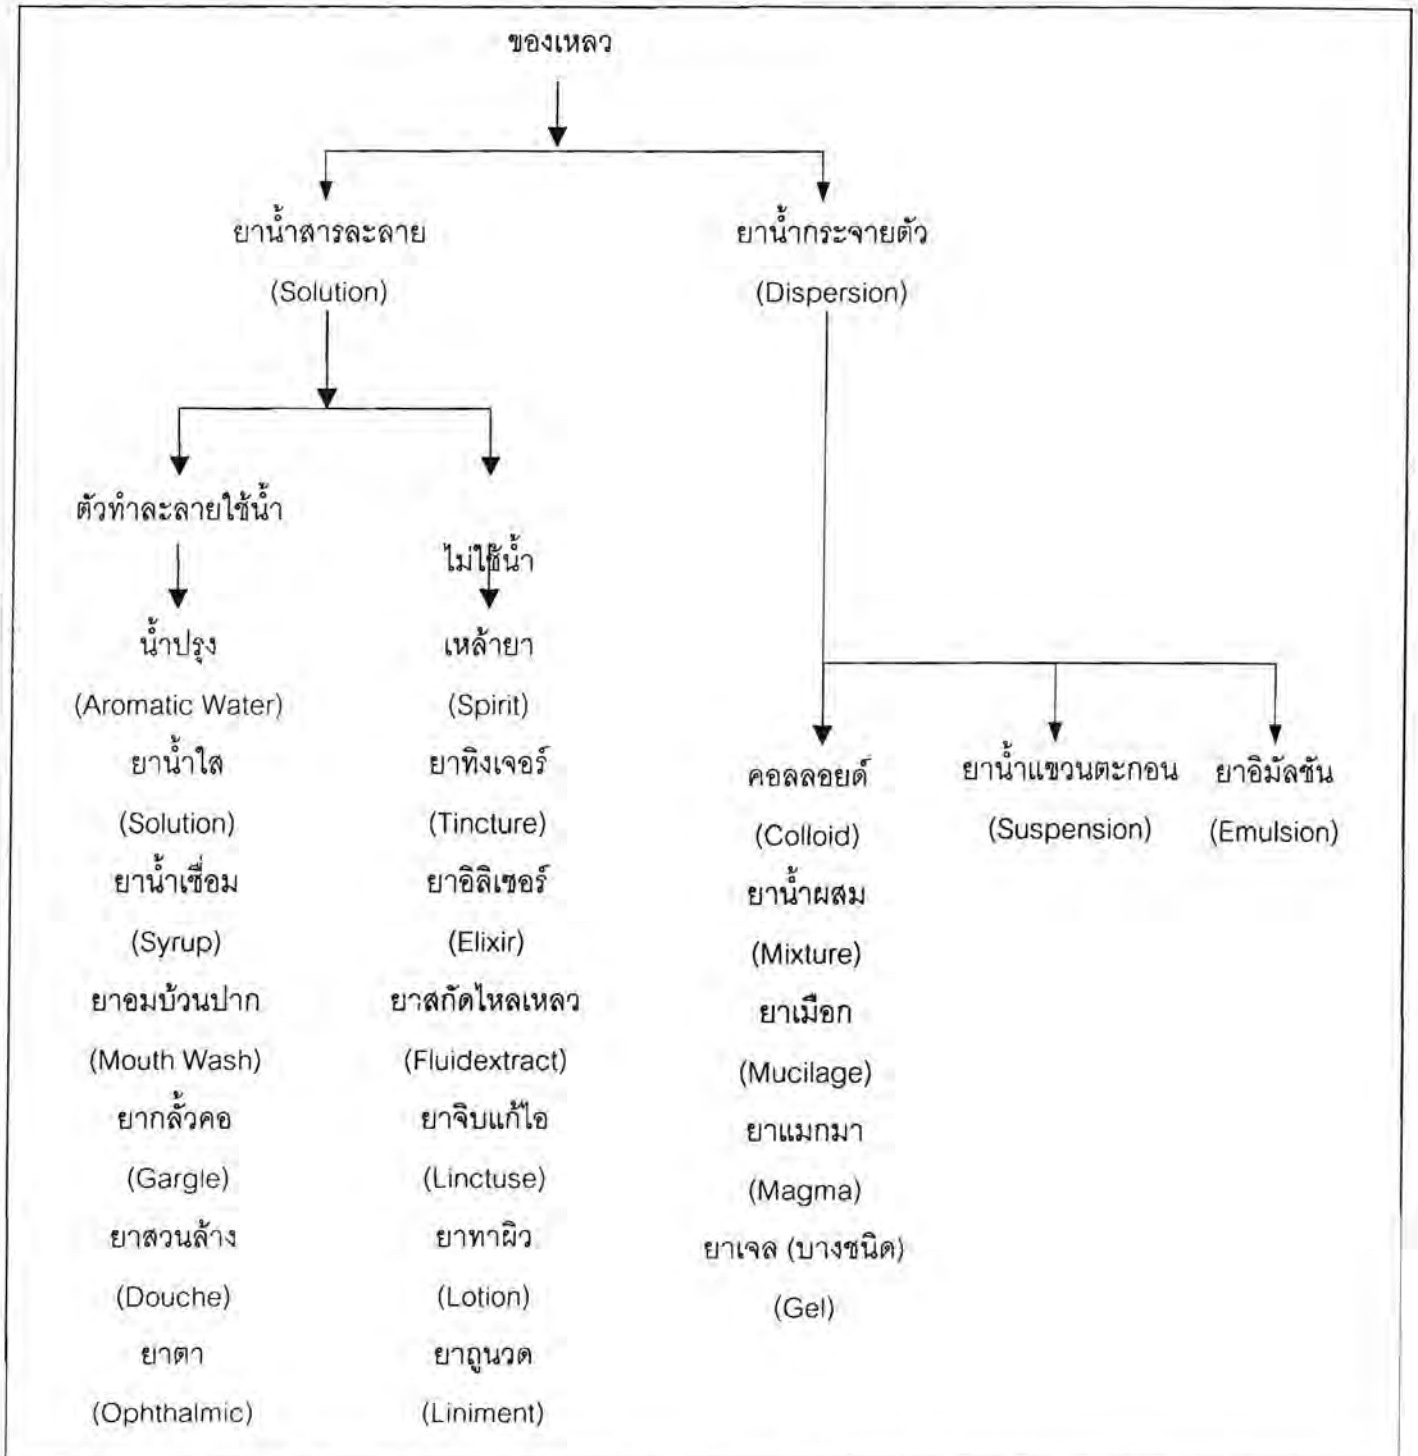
ของเหลว

ยาน้ำสารละลาย
(Solution)

ยาน้ำกระจายตัว
(Dispersion)

ตัวทำละลายใช้น้ำ

น้ำปรุง
(Aromatic Water)
ยาน้ำใส
(Solution)
ยาน้ำเชื่อม
(Syrup)
ยาอมบ้วนปาก
(Mouth Wash)
ยากลั้วคอ
(Gargle)
ยาสวนล้าง
(Douche)
ยาตา
(Ophthalmic)

ไม่ใช้น้ำ

เหล้ายา
(Spirit)
ยาทิงเจอร์
(Tincture)
ยาอิลิเซอร์
(Elixir)
ยาสกัดไหลเหลว
(Fluidextract)
ยาจิบแก้ไอ
(Linctuse)
ยาทาผิว
(Lotion)
ยาถูนวด
(Liniment)

คอลลอยด์
(Colloid)
ยาน้ำผสม
(Mixture)
ยาเมือก
(Mucilage)
ยาแมกมา
(Magma)
ยาเจล (บางชนิด)
(Gel)

ยาน้ำแขวนตะกอน
(Suspension)

ยาอิมัลชัน
(Emulsion)